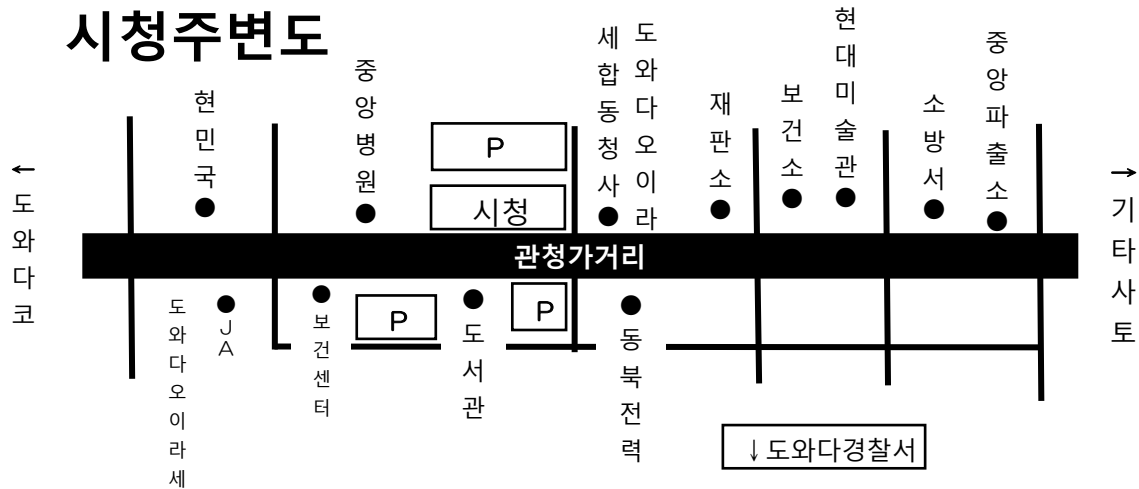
시청주변도

← 도와다코

현민국

중앙병원

P

시청

세합동청사

도와다오이라

재판소

보건소

현대미술관

소방서

중앙파출소

→ 기타사토

관청가거리

도와다오이라세

JA

보건센터

P

도서관

P

동북전력

↓도와다경찰서